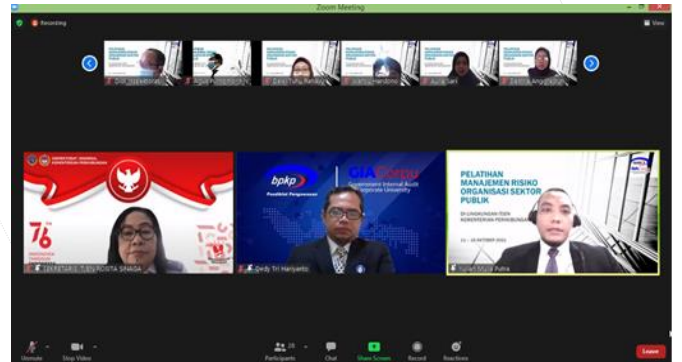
Zoom Meeting

Recording

View

bpkp

GIA Corpu

Government Internal Audit Corporate University

PELATIHAN MANAJEMEN RISIKO ORGANISASI SEKTOR PUBLIK

DI LINGKUNGAN ITJEN KEMENTERIAN PERHUBUNGAN

KEMENTERIAN PERHUBUNGAN

76

SEKRETARIS ITJEN ROSITA SINAGA

Dedy Tri Hariyanto

Unmute

Stop Video

Participants

Chat

Share Screen

Record

Reactions

Leave